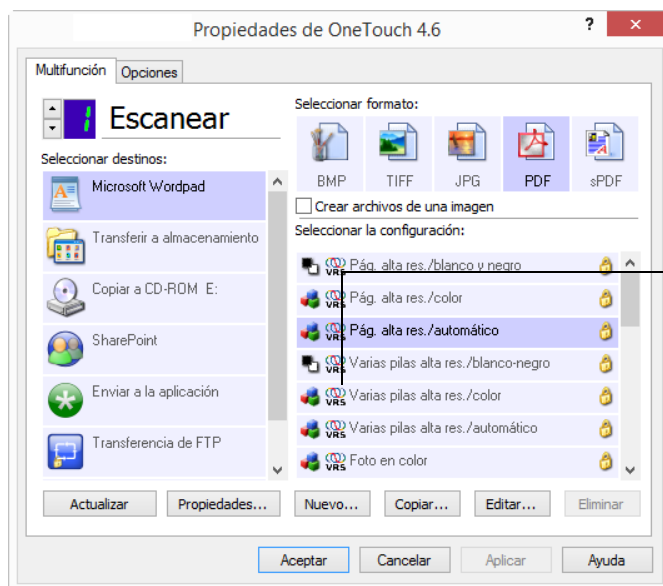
Propiedades de OneTouch 4.6

?

Multifunción
Opciones

1
Escanear

Seleccionar destinos:

Microsoft Wordpad
Transferir a almacenamiento
Copiar a CD-ROM E:
SharePoint
Enviar a la aplicación
Transferencia de FTP

Seleccionar formato:

BMP
TIFF
JPG
PDF
sPDF

Crear archivos de una imagen

Seleccionar la configuración:

Pág. alta res./blanco y negro
Pág. alta res./color
Pág. alta res./automático
Varias pilas alta res./blanco-negro
Varias pilas alta res./color
Varias pilas alta res./automático
Foto en color

Actualizar
Propiedades...
Nuevo...
Copiar...
Editar...
Eliminar

Aceptar
Cancelar
Aplicar
Ayuda